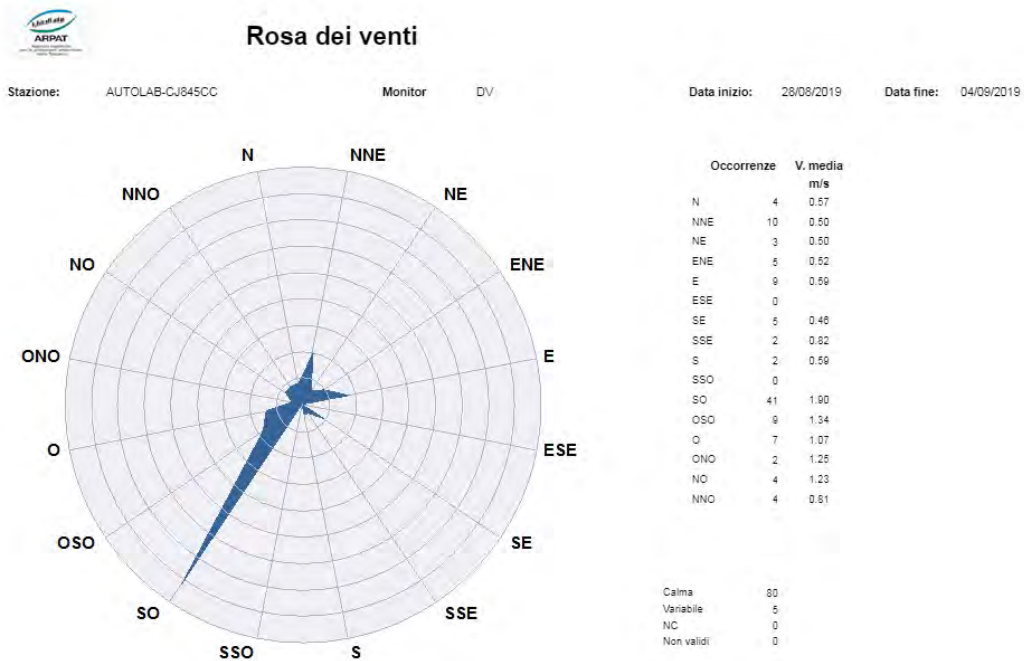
ARPAT

Rosa dei venti

Stazione: AUTOLAB-CJ845CC Monitor DV Data inizio: 28/08/2019 Data fine: 04/09/2019

N
NNE
NE
ENE
E
ESE
SE
SSE
S
SSO
SO
OSO
O
ONO
NO
NNO

| | Occorrenze | V. media m/s |
|---|---|---|
| N | 4 | 0.57 |
| NNE | 10 | 0.50 |
| NE | 3 | 0.50 |
| ENE | 5 | 0.52 |
| E | 9 | 0.59 |
| ESE | 0 | |
| SE | 5 | 0.46 |
| SSE | 2 | 0.82 |
| S | 2 | 0.59 |
| SSO | 0 | |
| SO | 41 | 1.90 |
| OSO | 9 | 1.34 |
| O | 7 | 1.07 |
| ONO | 2 | 1.25 |
| NO | 4 | 1.23 |
| NNO | 4 | 0.81 |

| | |
|---|---|
| Calma | 80 |
| Variabile | 5 |
| NC | 0 |
| Non validi | 0 |